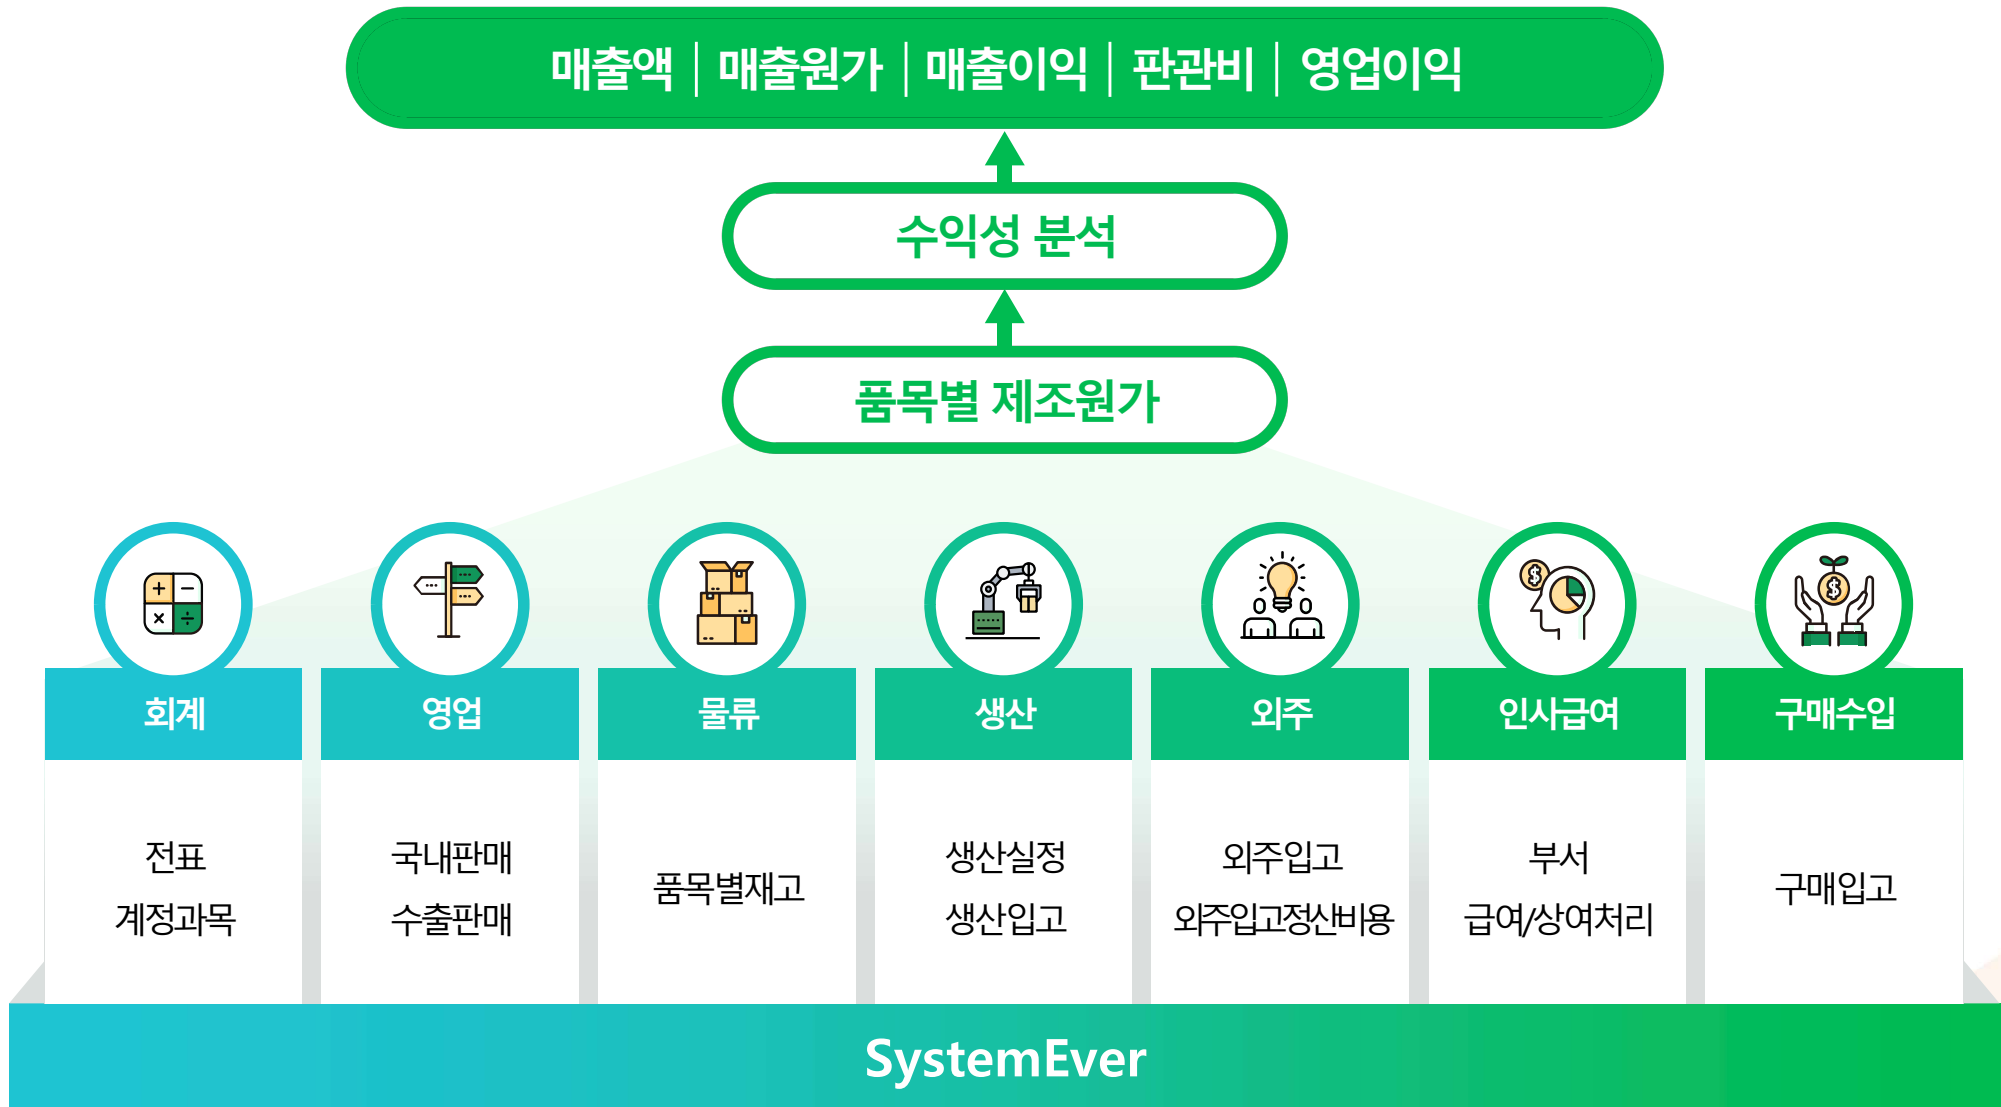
매출액 | 매출원가 | 매출이익 | 판관비 | 영업이익

수익성 분석

품목별 제조원가

회계

전표
계정과목

영업

국내판매
수출판매

물류

품목별재고

생산

생산실정
생산입고

외주

외주입고
외주입고정산비용

인사급여

부서
급여/상여처리

구매수입

구매입고

SystemEver